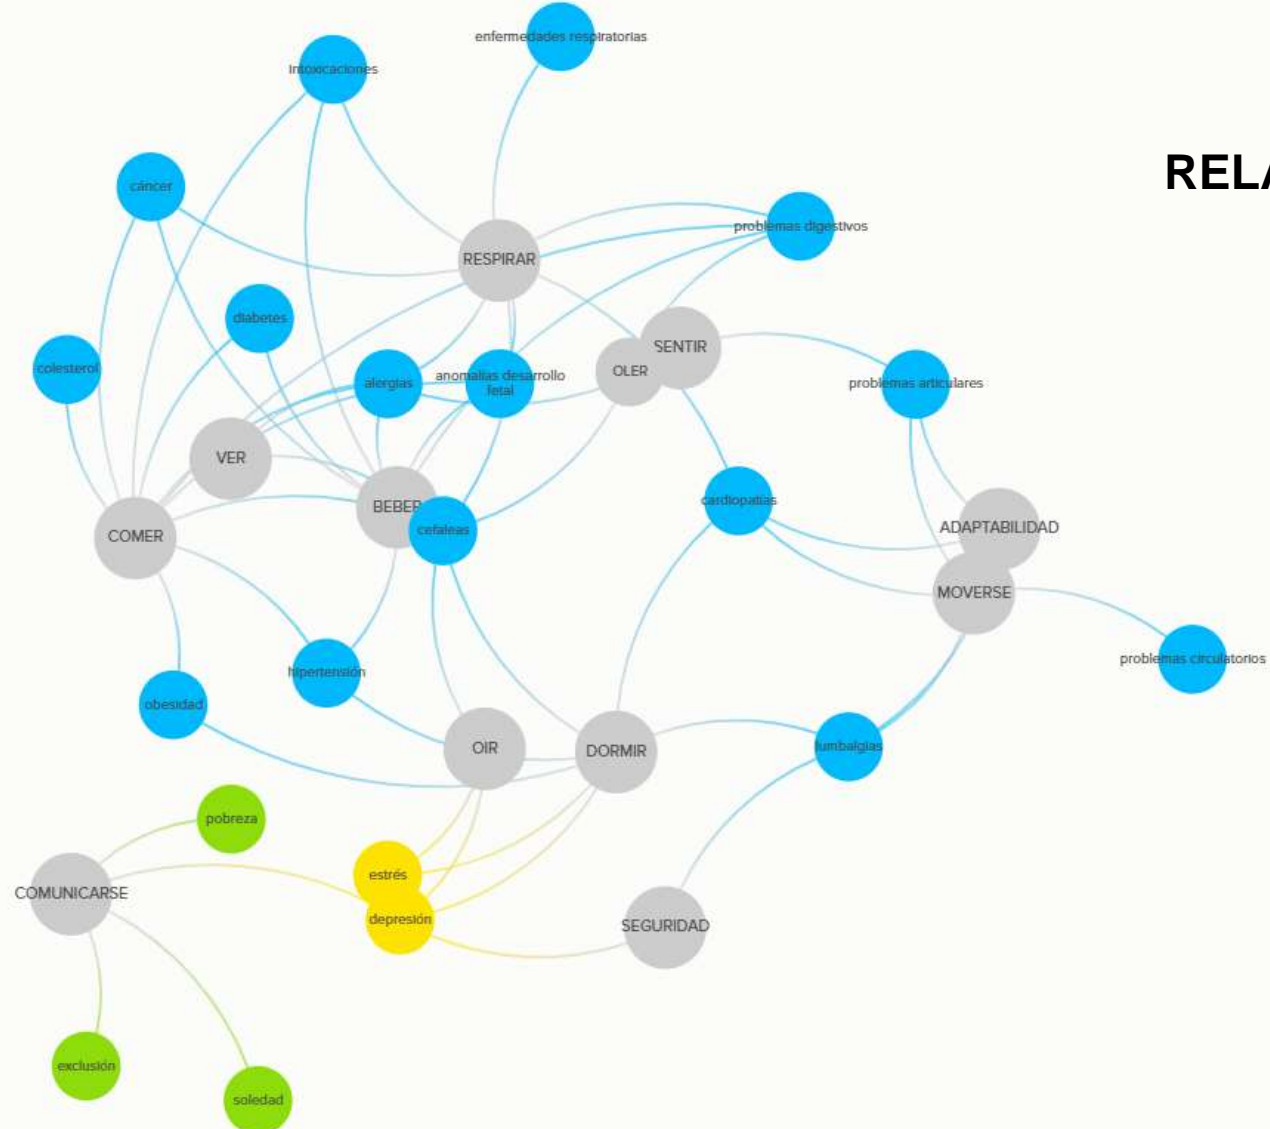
RELA

enfermedades respiratorias

intoxicaciones

cáncer

RESPIRAR

problemas digestivos

diabetes

SENTIR

colesterol

alergias

anomalías desarrollo fetal

OLER

problemas articulares

VER

BEBER

cefaleas

cardiopatías

ADAPTABILIDAD

COMER

MOVERSE

problemas circulatorios

hipertensión

obesidad

OIR

DORMIR

lumbalgias

pobreza

estrés

COMUNICARSE

depresión

SEGURIDAD

exclusión

soledad